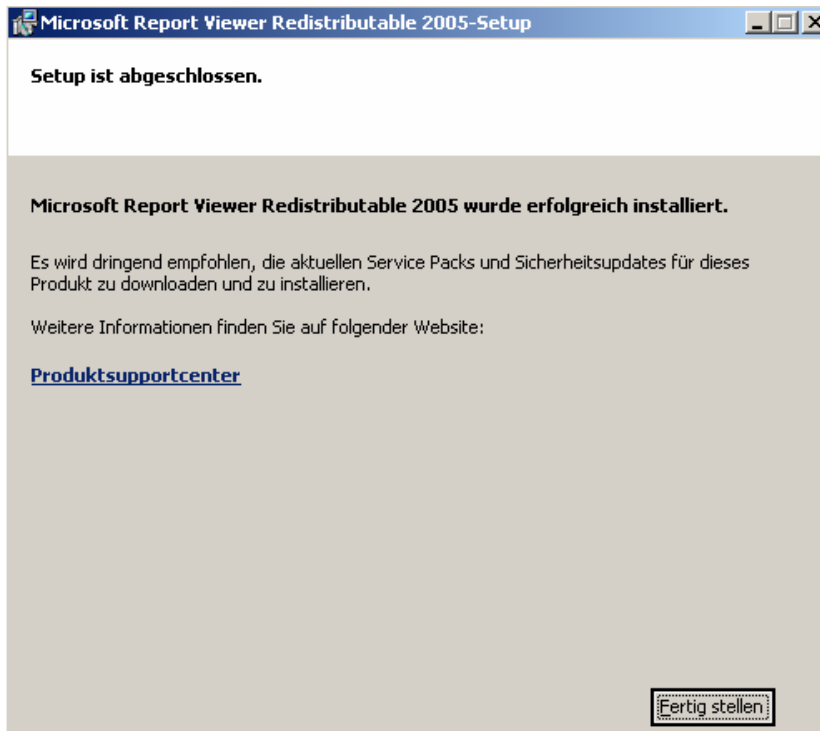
Microsoft Report Viewer Redistributable 2005-Setup

Setup ist abgeschlossen.

Microsoft Report Viewer Redistributable 2005 wurde erfolgreich installiert.

Es wird dringend empfohlen, die aktuellen Service Packs und Sicherheitsupdates für dieses Produkt zu downloaden und zu installieren.

Weitere Informationen finden Sie auf folgender Website:

Produktsupportcenter

Fertig stellen